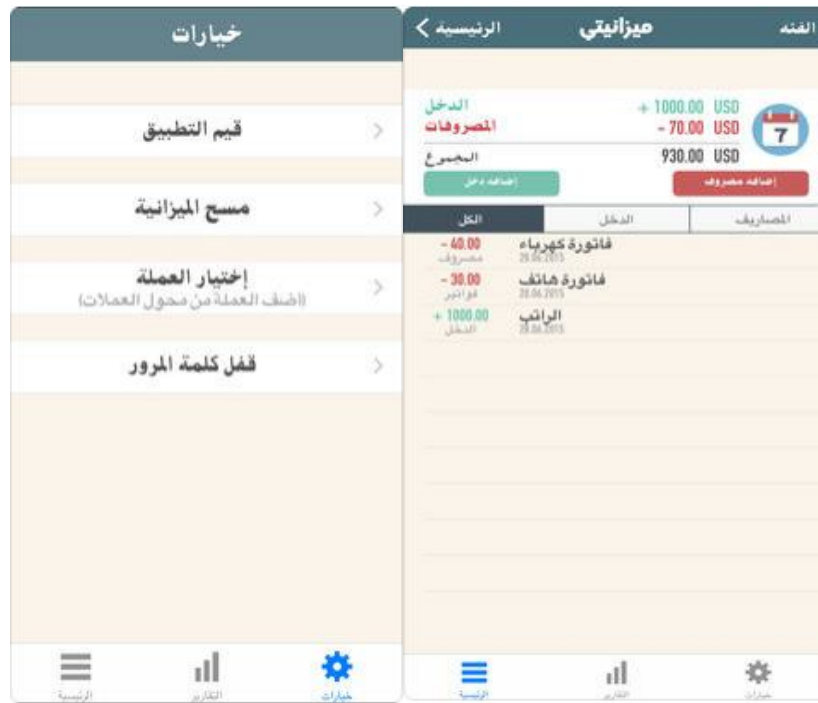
خيارات

قيم التطبيق

مسح الميزانية

إختيار العملة
(اضف العملة من محول العملات)

قفل كلمة المرور

الرئيسية
التقارير
خيارات

الفئه
ميزانيتي
الرئيسية

الدخل + 1000.00 USD
المصروفات - 70.00 USD
المجموع 930.00 USD
7
إضافة دخل
إضافة مصروف

الكل
الدخل
المصاريف

فاتورة كهرباء
28.06.2015
- 40.00
مصروف

فاتورة هاتف
28.06.2015
- 30.00
فواتير

الراتب
28.06.2015
+ 1000.00
الدخل

الرئيسية
التقارير
خيارات